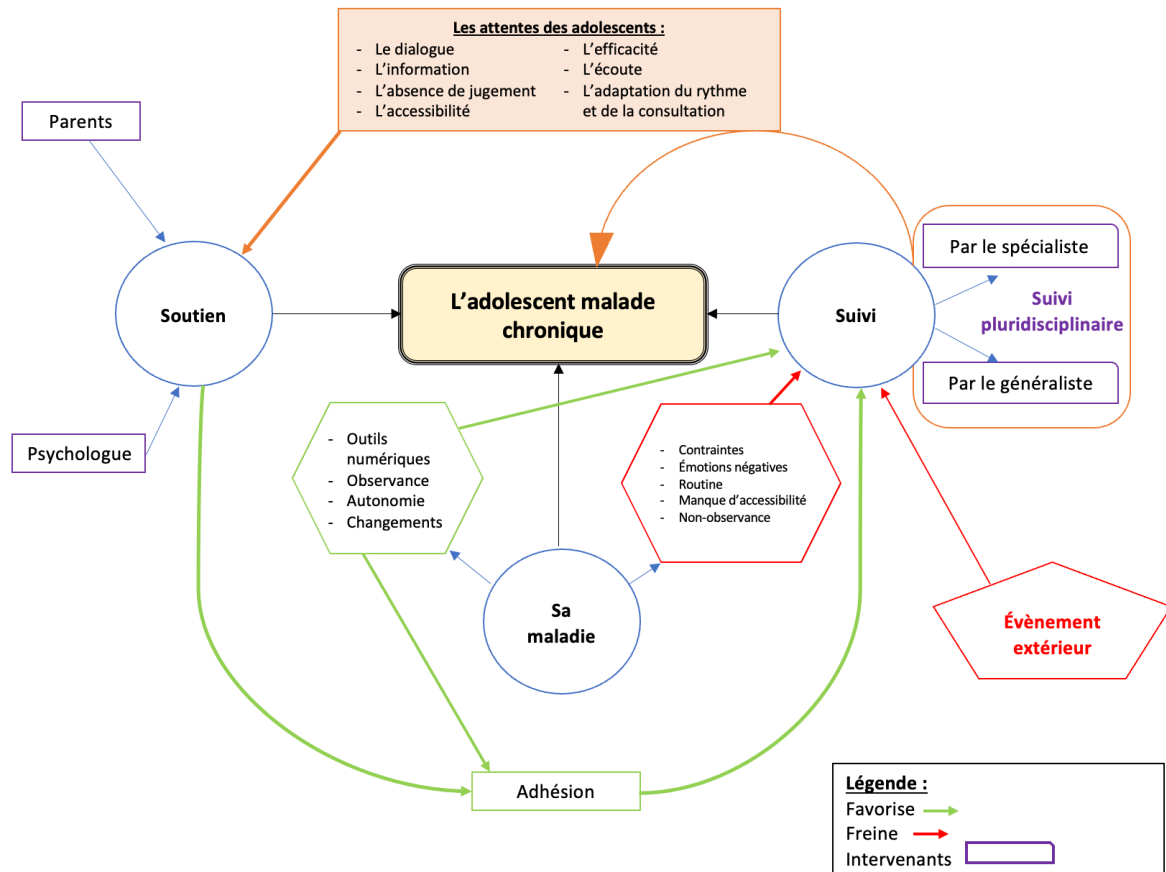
Les attentes des adolescents :
- Le dialogue
- L'information
- L'absence de jugement
- L'accessibilité
- L'efficacité
- L'écoute
- L'adaptation du rythme et de la consultation

Parents

Soutien

Psychologue

L'adolescent malade chronique

Suivi

Par le spécialiste

Suivi pluridisciplinaire

Par le généraliste

- Outils numériques
- Observance
- Autonomie
- Changements

- Contraintes
- Émotions négatives
- Routine
- Manque d'accessibilité
- Non-observance

Sa maladie

Évènement extérieur

Adhésion

Légende :
Favorise
Freine
Intervenants